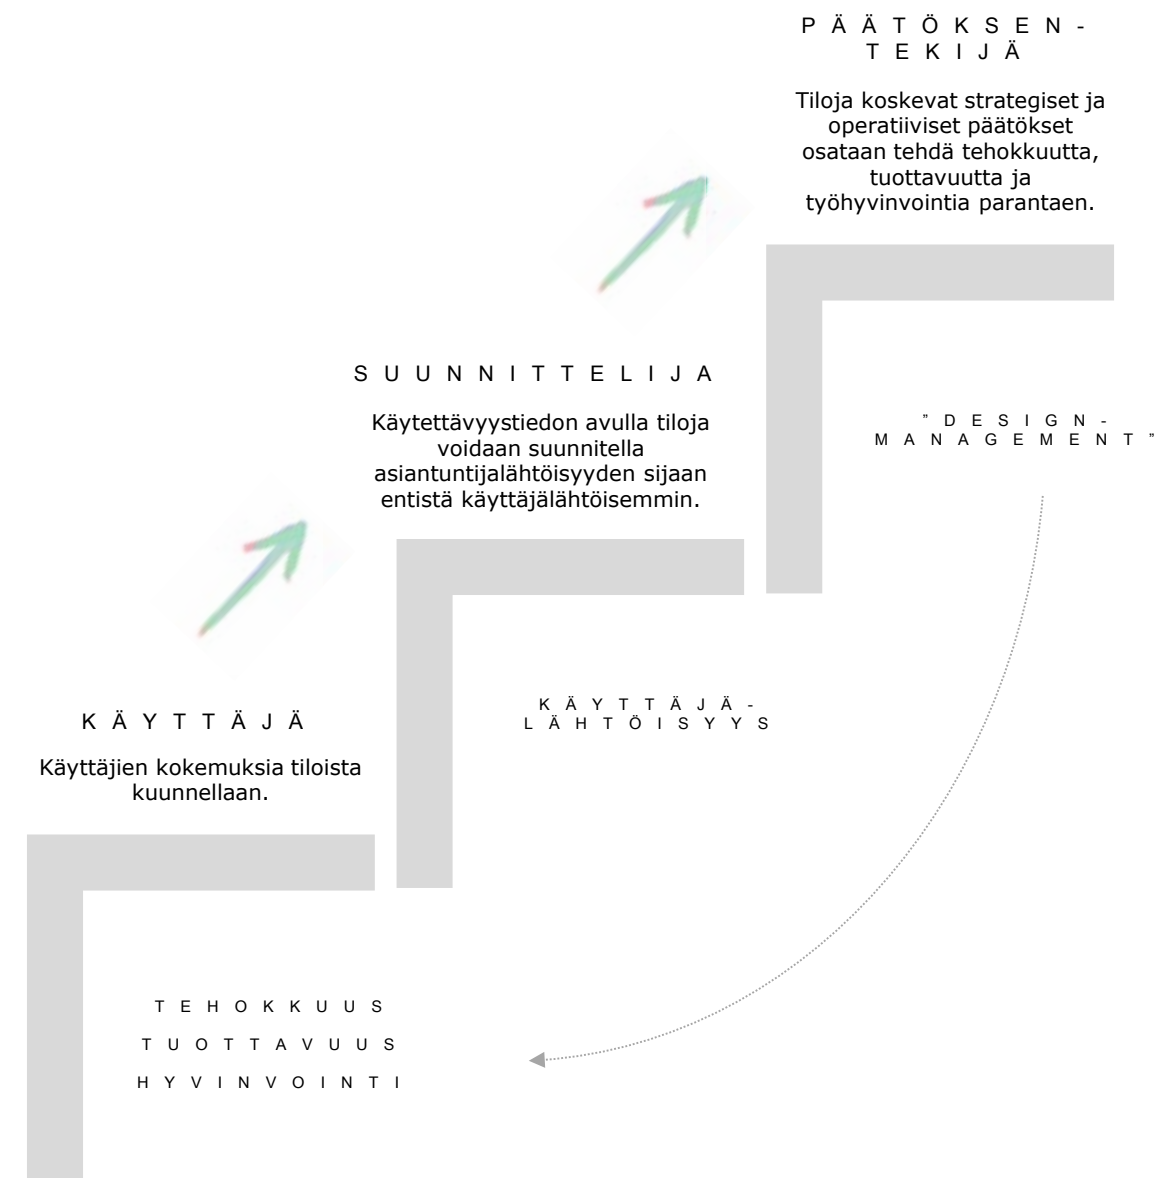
P Ä Ä T Ö K S E N - T E K I J Ä

Tiloja koskevat strategiset ja operatiiviset päätökset osataan tehdä tehokkuutta, tuottavuutta ja työhyvinvointia parantaen.

S U U N N I T T E L I J A

Käytettävyystiedon avulla tiloja voidaan suunnitella asiantuntijalähtöisyyden sijaan entistä käyttäjälähtöisemmin.

" D E S I G N - M A N A G E M E N T "

K Ä Y T T Ä J Ä

Käyttäjien kokemuksia tiloista kuunnellaan.

K Ä Y T T Ä J Ä - L Ä H T Ö I S Y Y S

T E H O K K U U S

T U O T T A V U U S

H Y V I N V O I N T I